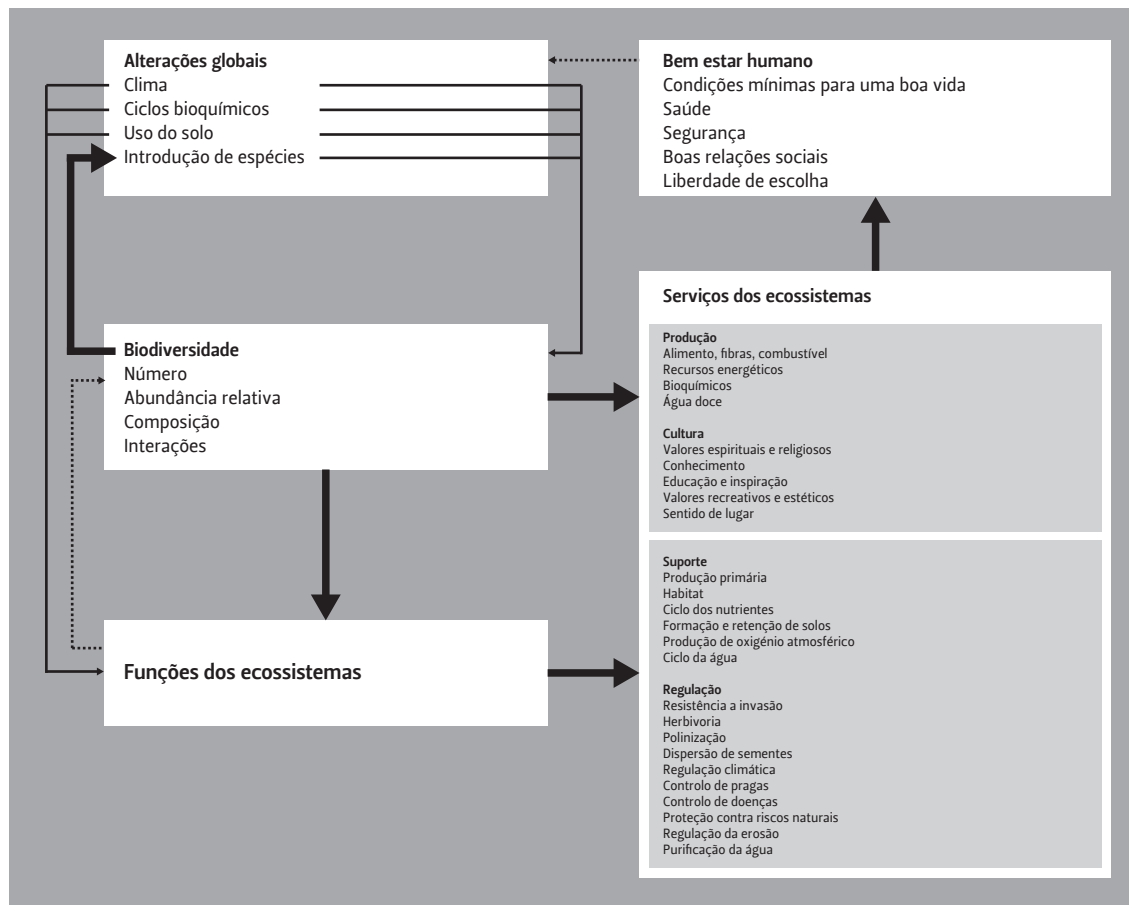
Alterações globais
Clima
Ciclos bioquímicos
Uso do solo
Introdução de espécies

Bem estar humano
Condições mínimas para uma boa vida
Saúde
Segurança
Boas relações sociais
Liberdade de escolha

Biodiversidade
Número
Abundância relativa
Composição
Interações

Serviços dos ecossistemas

Produção
Alimento, fibras, combustível
Recursos energéticos
Bioquímicos
Água doce

Cultura
Valores espirituais e religiosos
Conhecimento
Educação e inspiração
Valores recreativos e estéticos
Sentido de lugar

Suporte
Produção primária
Habitat
Ciclo dos nutrientes
Formação e retenção de solos
Produção de oxigénio atmosférico
Ciclo da água

Regulação
Resistência a invasão
Herbivoria
Polinização
Dispersão de sementes
Regulação climática
Controlo de pragas
Controlo de doenças
Proteção contra riscos naturais
Regulação da erosão
Purificação da água

Funções dos ecossistemas